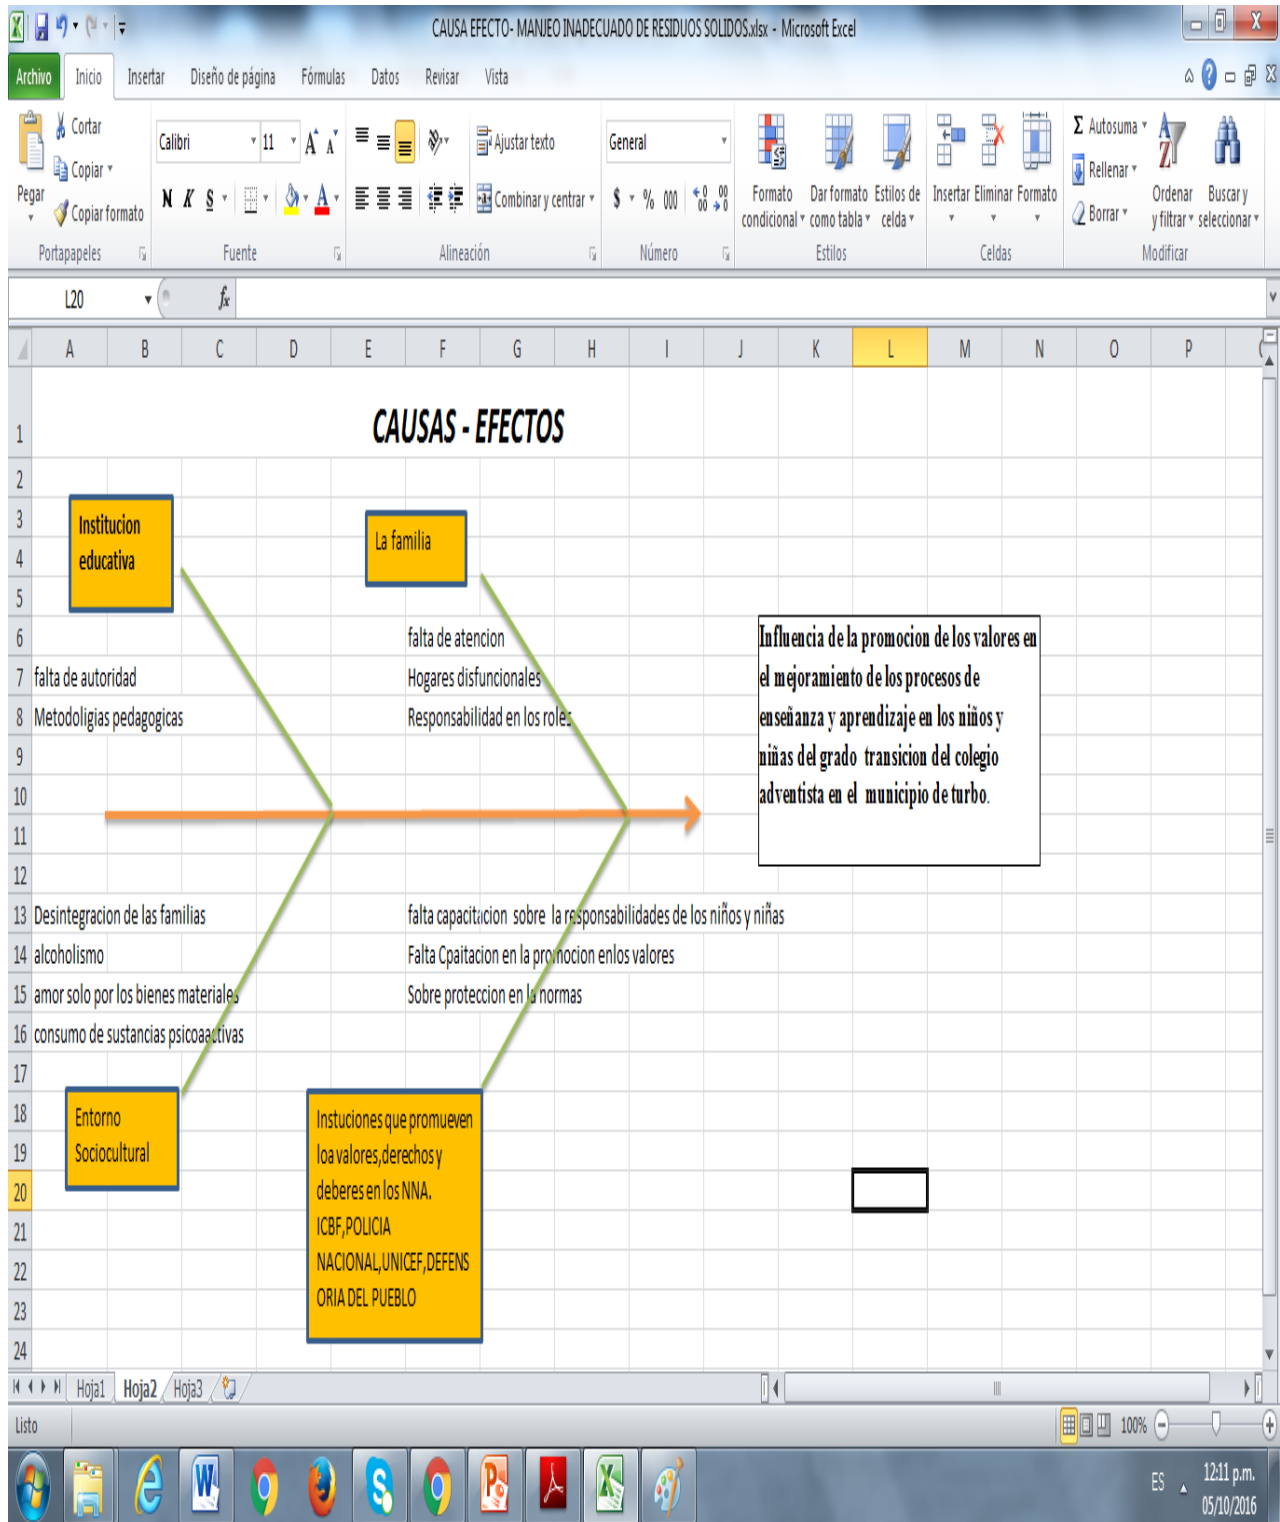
CAUSA EFECTO- MANJEO INADECUADO DE RESIDUOS SOLIDOS.xlsx - Microsoft Excel

Archivo Inicio Insertar Diseño de página Fórmulas Datos Revisar Vista

Cortar
Copiar
Pegar
Copiar formato
Portapapeles
Calibri 11
N K S
Fuente
Ajustar texto
Combinar y centrar
Alineación
General
$ % 000
Número
Formato condicional
Dar formato como tabla
Estilos de celda
Estilos
Insertar Eliminar Formato
Celdas
Autosuma
Rellenar
Borrar
Ordenar y filtrar
Buscar y seleccionar
Modificar

L20 $f_x$

A B C D E F G H I J K L M N O P

CAUSAS - EFECTOS

Institucion educativa

La familia

falta de atencion
falta de autoridad
Hogares disfuncionales
Metodoligias pedagogicas
Responsabilidad en los roles

Influencia de la promocion de los valores en el mejoramiento de los procesos de enseñanza y aprendizaje en los niños y niñas del grado transicion del colegio adventista en el municipio de turbo.

Desintegracion de las familias
falta capacitacion sobre la responsabilidades de los niños y niñas
alcoholismo
Falta Cpaitacion en la promocion enlos valores
amor solo por los bienes materiales
Sobre proteccion en la normas
consumo de sustancias psicoaactivas

Entorno Sociocultural

Instuciones que promueven loa valores,derechos y deberes en los NNA. ICBF,POLICIA NACIONAL,UNICEF,DEFENSORIA DEL PUEBLO

1 2 3 4 5 6 7 8 9 10 11 12 13 14 15 16 17 18 19 20 21 22 23 24

Hoja1 Hoja2 Hoja3

Listo 100%

ES 12:11 p.m. 05/10/2016